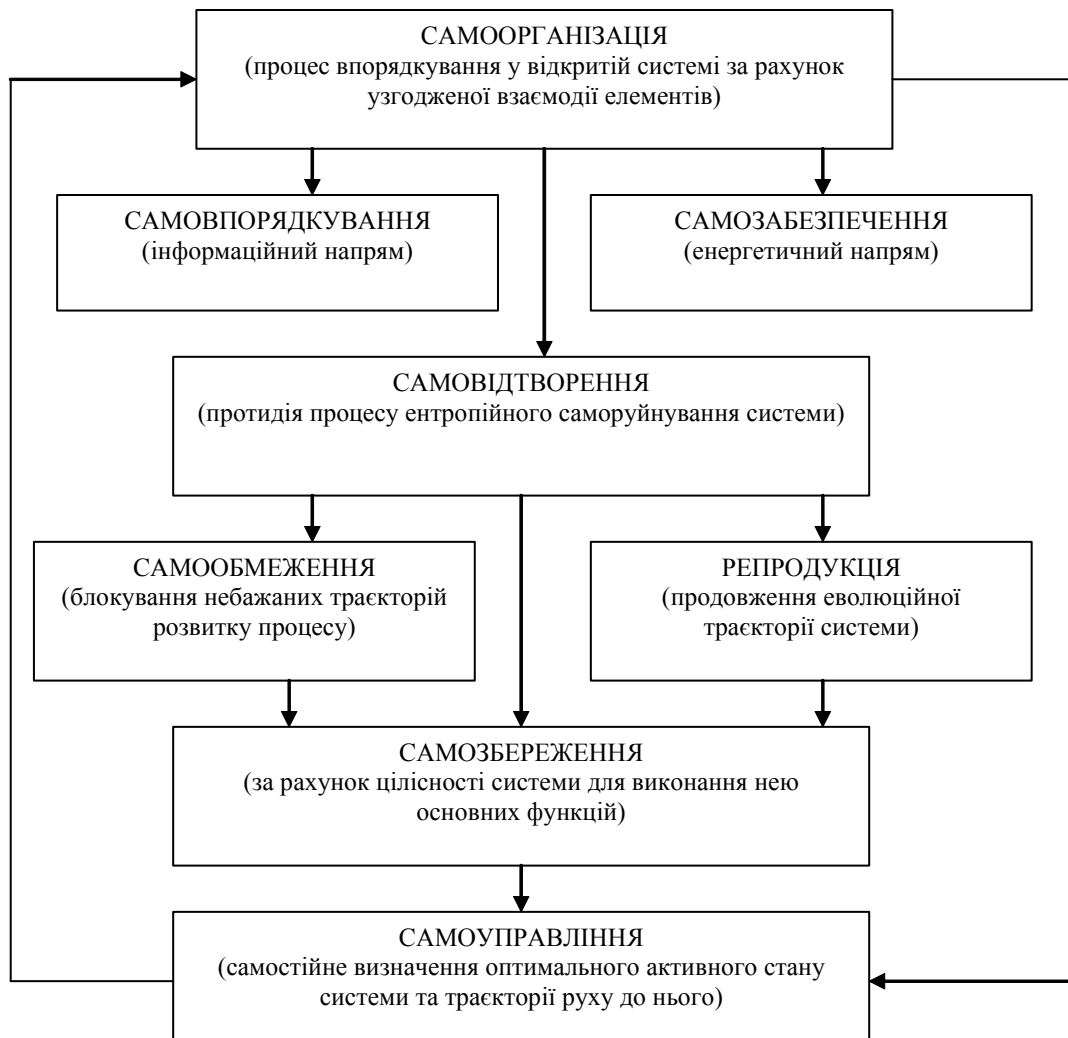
САМООРГАНІЗАЦІЯ
(процес впорядкування у відкритій системі за рахунок узгодженої взаємодії елементів)

САМОВПОРЯДКУВАННЯ
(інформаційний напрям)

САМОЗАБЕЗПЕЧЕННЯ
(енергетичний напрям)

САМОВІДТВОРЕННЯ
(протидія процесу ентропійного саморуйнування системи)

САМООБМЕЖЕННЯ
(блокування небажаних траєкторій розвитку процесу)

РЕПРОДУКЦІЯ
(продовження еволюційної траєкторії системи)

САМОЗБЕРЕЖЕННЯ
(за рахунок цілісності системи для виконання нею основних функцій)

САМОУПРАВЛІННЯ
(самостійне визначення оптимального активного стану системи та траєкторії руху до нього)